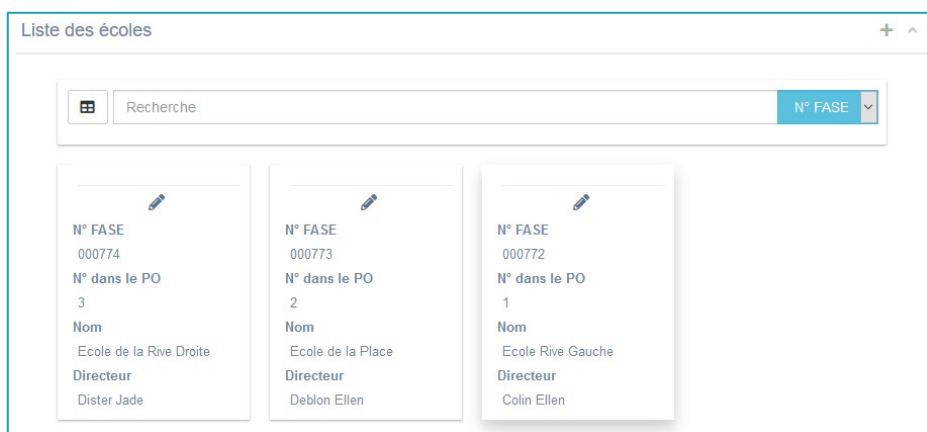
Liste des écoles

+ ^

Recherche

N° FASE

N° FASE
000774
N° dans le PO
3
Nom
Ecole de la Rive Droite
Directeur
Dister Jade

N° FASE
000773
N° dans le PO
2
Nom
Ecole de la Place
Directeur
Deblon Ellen

N° FASE
000772
N° dans le PO
1
Nom
Ecole Rive Gauche
Directeur
Colin Ellen